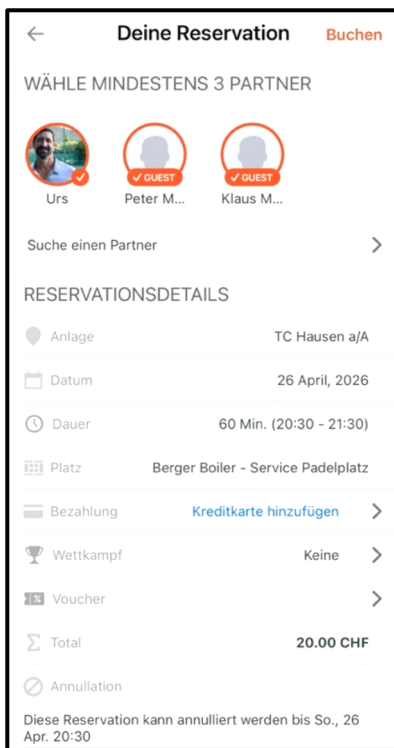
← Deine Reservation Buchen

WÄHLE MINDESTENS 3 PARTNER

Urs

✓ GUEST
Peter M...

✓ GUEST
Klaus M...

Suche einen Partner >

RESERVATIONSDETAILS

| | |
|---|---|
| Anlage | TC Hausen a/A |
| Datum | 26 April, 2026 |
| Dauer | 60 Min. (20:30 - 21:30) |
| Platz | Berger Boiler - Service Padelplatz |
| Bezahlung | Kreditkarte hinzufügen > |
| Wettkampf | Keine > |
| Voucher | > |
| Total | 20.00 CHF |

Annullation

Diese Reservation kann annulliert werden bis So., 26 Apr. 20:30